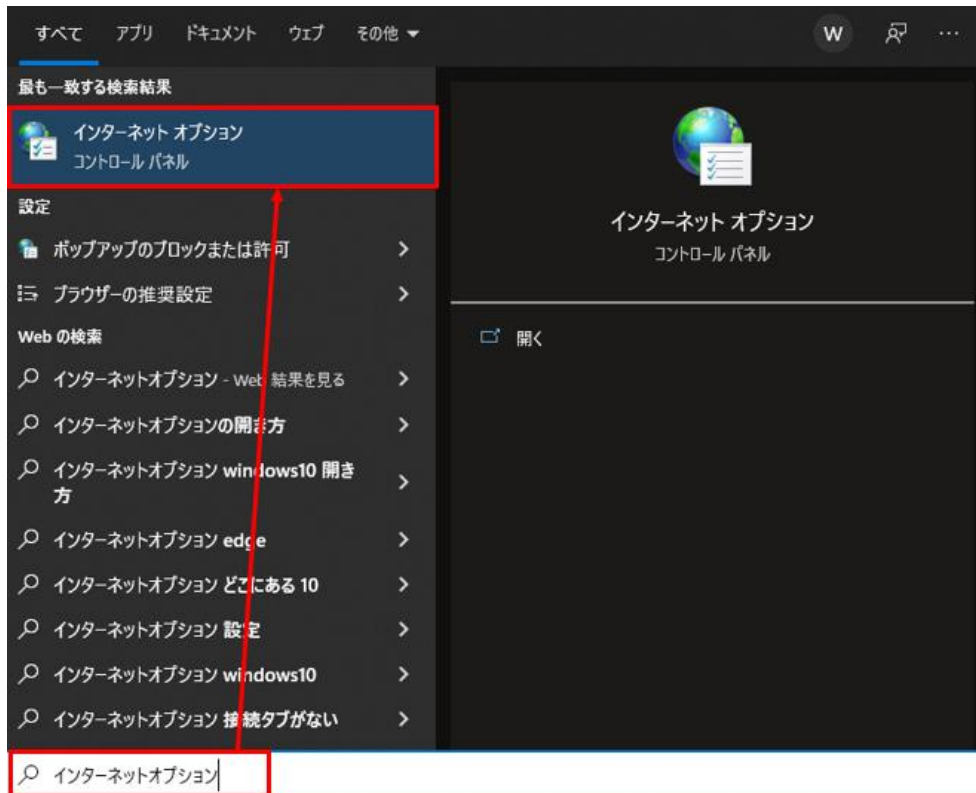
すべて アプリ ドキュメント ウェブ その他 ▾ W ···

最も一致する検索結果

インターネット オプション
コントロール パネル

設定

ポップアップのブロックまたは許可 >

ブラウザーの推奨設定 >

Web の検索

インターネットオプション - Web 結果を見る >

インターネットオプションの開き方 >

インターネットオプション windows10 開き方 >

インターネットオプション edge >

インターネットオプション どこにある 10 >

インターネットオプション 設定 >

インターネットオプション windows10 >

インターネットオプション 接続タブがない >

インターネット オプション
コントロール パネル

開く

インターネットオプション